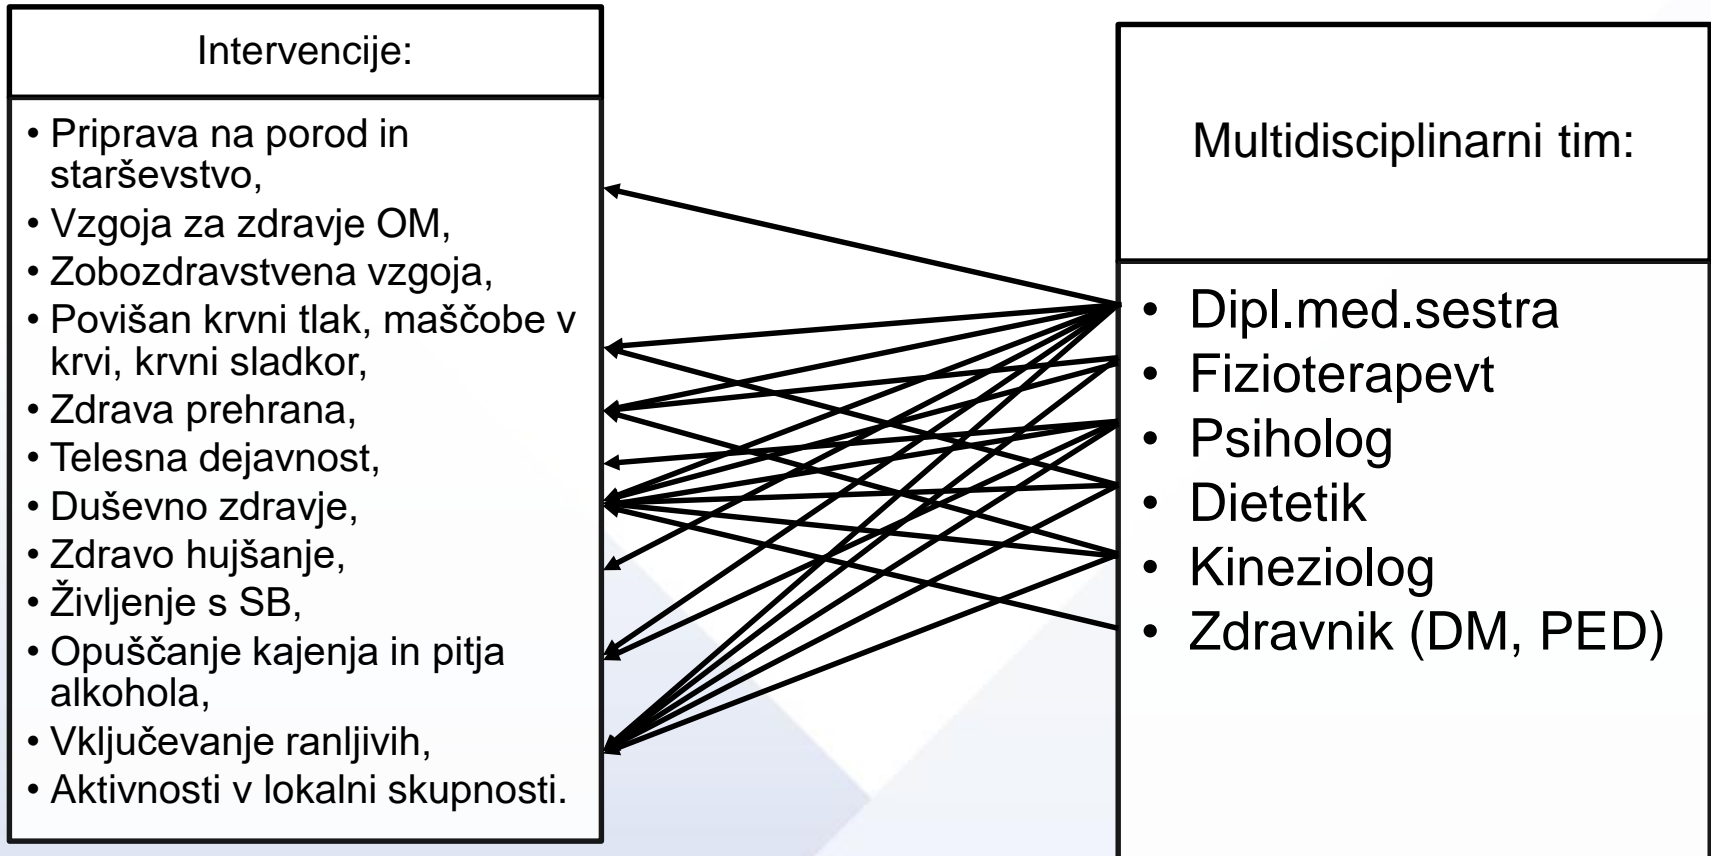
Intervencije:

• Priprava na porod in starševstvo,
• Vzgoja za zdravje OM,
• Zobozdravstvena vzgoja,
• Povišan krvni tlak, maščobe v krvi, krvni sladkor,
• Zdrava prehrana,
• Telesna dejavnost,
• Duševno zdravje,
• Zdravo hujšanje,
• Življenje s SB,
• Opuščanje kajenja in pitja alkohola,
• Vključevanje ranljivih,
• Aktivnosti v lokalni skupnosti.

Multidisciplinarni tim:

• Dipl.med.sestra
• Fizioterapevt
• Psiholog
• Dietetik
• Kineziolog
• Zdravnik (DM, PED)